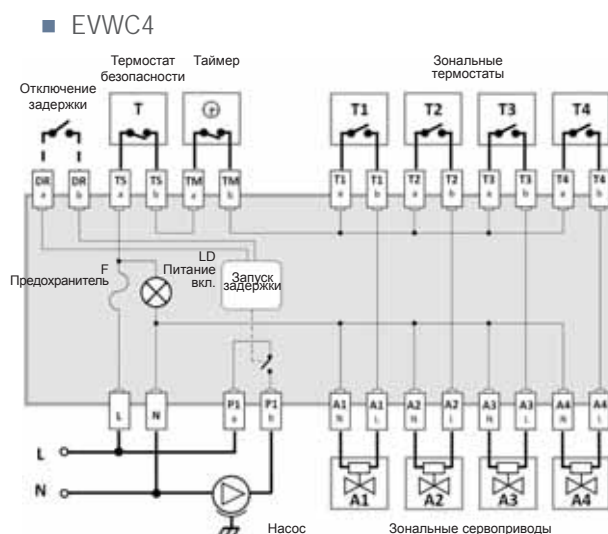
■ EVWC4

Отключение задержки

Термостат безопасности

Таймер

Зональные термостаты

T

T1

T2

T3

T4

DR a

DR b

TS a

TS b

TM a

TM b

T1 a

T1 b

T2 a

T2 b

T3 a

T3 b

T4 a

T4 b

F Предохранитель

LD Питание вкл.

Запуск задержки

L

N

P1 a

P1 b

A1 N

A1 L

A2 N

A2 L

A3 N

A3 L

A4 N

A4 L

L

N

A1

A2

A3

A4

Насос

Зональные сервоприводы